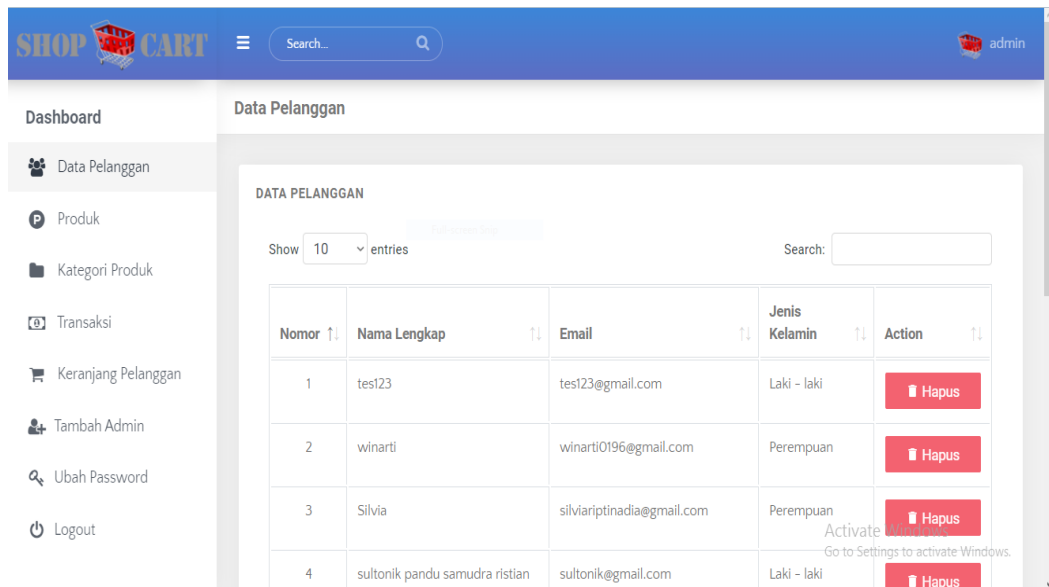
SHOP CART

Search...

admin

Dashboard

Data Pelanggan

Produk

Kategori Produk

Transaksi

Keranjang Pelanggan

Tambah Admin

Ubah Password

Logout

Data Pelanggan

DATA PELANGGAN

Show 10 entries

Search:

| Nomor | Nama Lengkap | Email | Jenis Kelamin | Action |
|---|---|---|---|---|
| 1 | tes123 | tes123@gmail.com | Laki - laki | Hapus |
| 2 | winarti | winarti0196@gmail.com | Perempuan | Hapus |
| 3 | Silvia | silviariptinadia@gmail.com | Perempuan | Hapus |
| 4 | sultonik pandu samudra ristian | sultonik@gmail.com | Laki - laki | Hapus |

Activate Windows
Go to Settings to activate Windows.